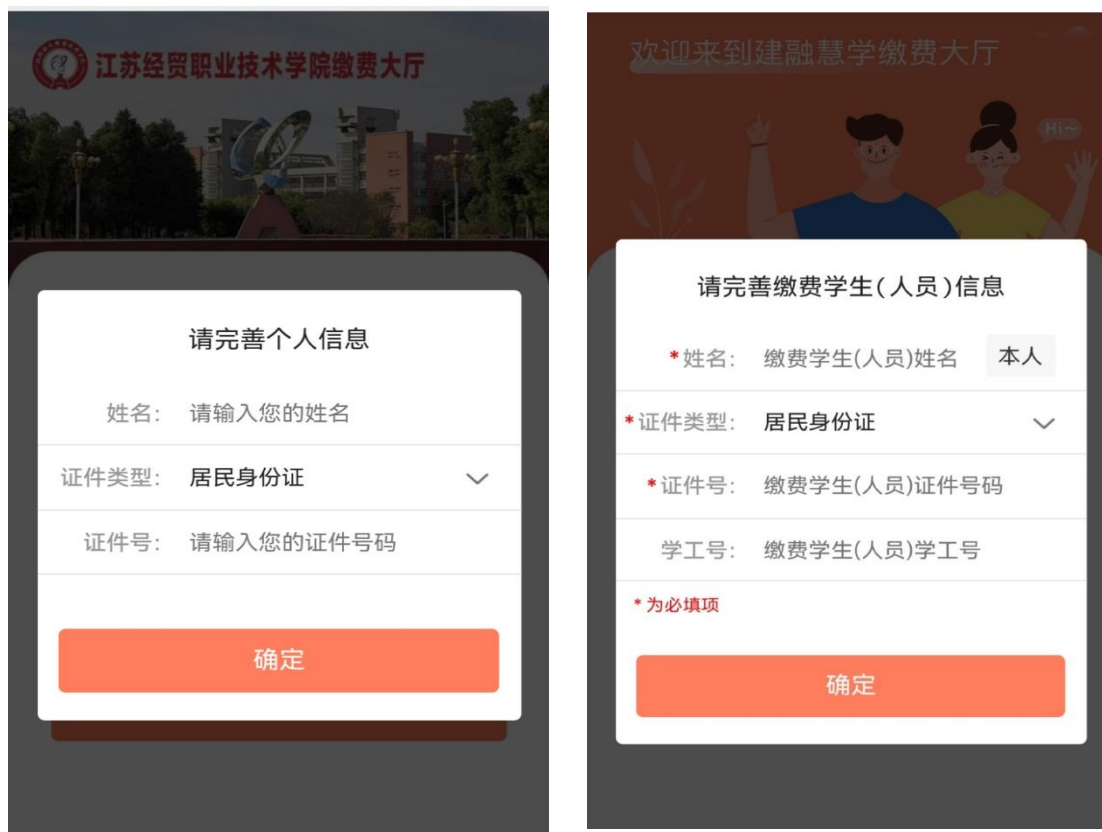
江苏经贸职业技术学院缴费大厅

请完善个人信息

姓名: 请输入您的姓名

证件类型: 居民身份证

证件号: 请输入您的证件号码

确定

欢迎来到建融慧学缴费大厅

Hi~

请完善缴费学生(人员)信息

* 姓名: 缴费学生(人员)姓名 本人

* 证件类型: 居民身份证

* 证件号: 缴费学生(人员)证件号码

学工号: 缴费学生(人员)学工号

* 为必填项

确定